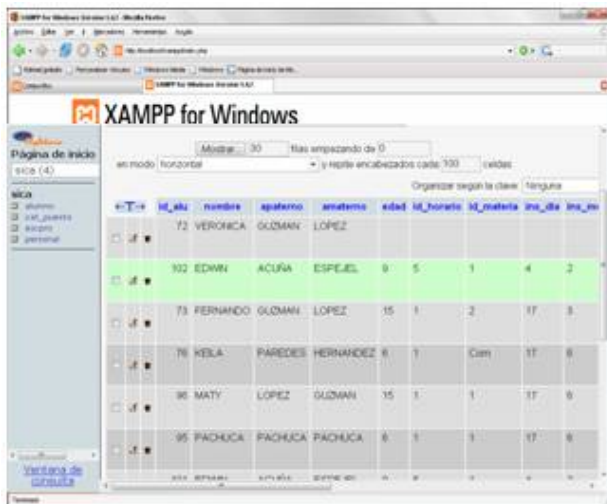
XAMPP for Windows

Página de inicio
sica (4)

sica
alumno
cat_puesto
escami
personal

Mostrar 30 filas empezando de 0
en modo horizontal y repite encabezados cada 100 celdas
Organizar según la clave: Ninguna

| | id_alu | nombre | apaterno | amaterno | edad | id_horario | id_materia | ins_dia | ins_m |
|---|---|---|---|---|---|---|---|---|---|
| | 72 | VERONICA | GUZMAN | LOPEZ | | | | | |
| | 102 | EDWIN | ACUÑA | ESPEJEL | 9 | 5 | 1 | 4 | 2 |
| | 73 | FERNANDO | GUZMAN | LOPEZ | 15 | 1 | 2 | 17 | 3 |
| | 76 | KEILA | PAREDES | HERNANDEZ | 6 | 1 | Com | 17 | 8 |
| | 96 | MATY | LOPEZ | GUZMAN | 15 | 1 | 1 | 17 | 8 |
| | 95 | PACHUCA | PACHUCA | PACHUCA | 6 | 1 | 1 | 17 | 8 |

Ventana de consulta

Terminado